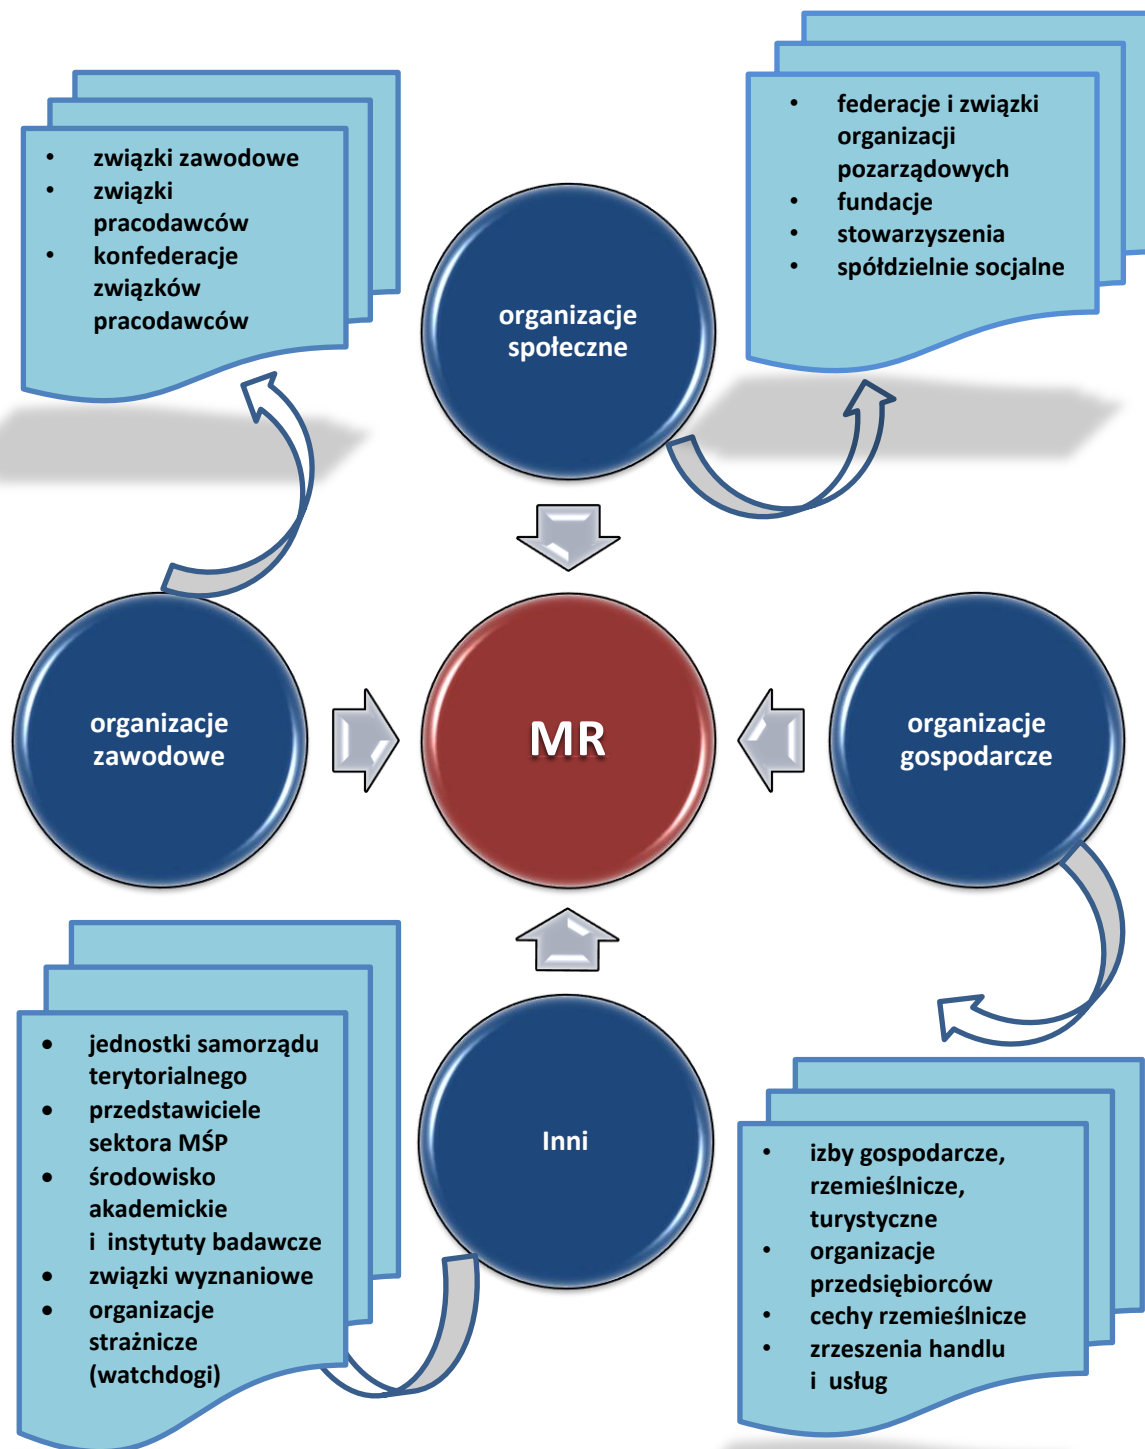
- związki zawodowe
- związki pracodawców
- konfederacje związków pracodawców

organizacje społeczne

- federacje i związki organizacji pozarządowych
- fundacje
- stowarzyszenia
- spółdzielnie socjalne

organizacje zawodowe

MR

organizacje gospodarcze

- jednostki samorządu terytorialnego
- przedstawiciele sektora MŚP
- środowisko akademickie i instytuty badawcze
- związki wyznaniowe
- organizacje strażnicze (watchdogi)

Inni

- izby gospodarcze, rzemieślnicze, turystyczne
- organizacje przedsiębiorców
- cechy rzemieślnicze
- zrzeszenia handlu i usług